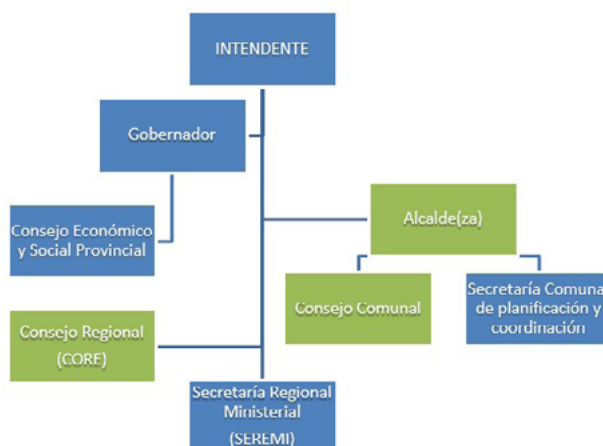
INTENDENTE

Gobernador

Consejo Económico y Social Provincial

Alcalde(za)

Consejo Comunal

Secretaría Comunal de planificación y coordinación

Consejo Regional (CORE)

Secretaría Regional Ministerial (SEREMI)